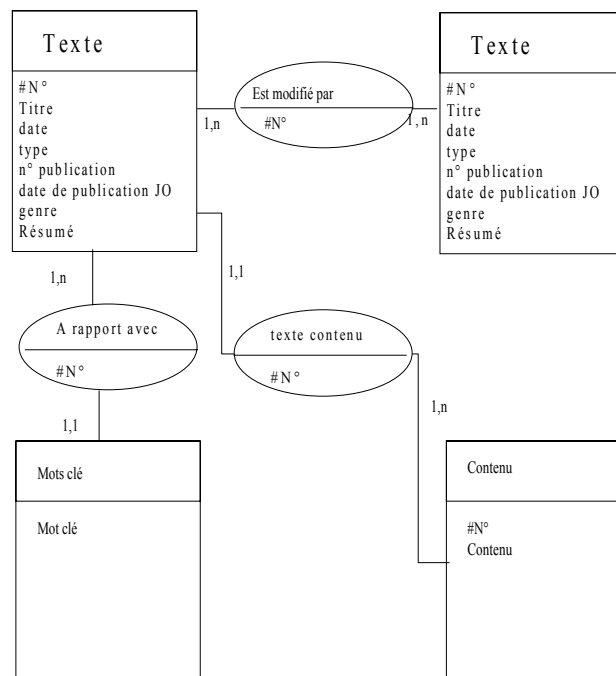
Texte

#N°
Titre
date
type
n° publication
date de publication JO
genre
Résumé

1,n

Est modifié par

#N°

1, n

Texte

#N°
Titre
date
type
n° publication
date de publication JO
genre
Résumé

1,n

1,1

A rapport avec

#N°

texte contenu

#N°

1,n

1,1

Mots clé

Mot clé

Contenu

#N°
Contenu